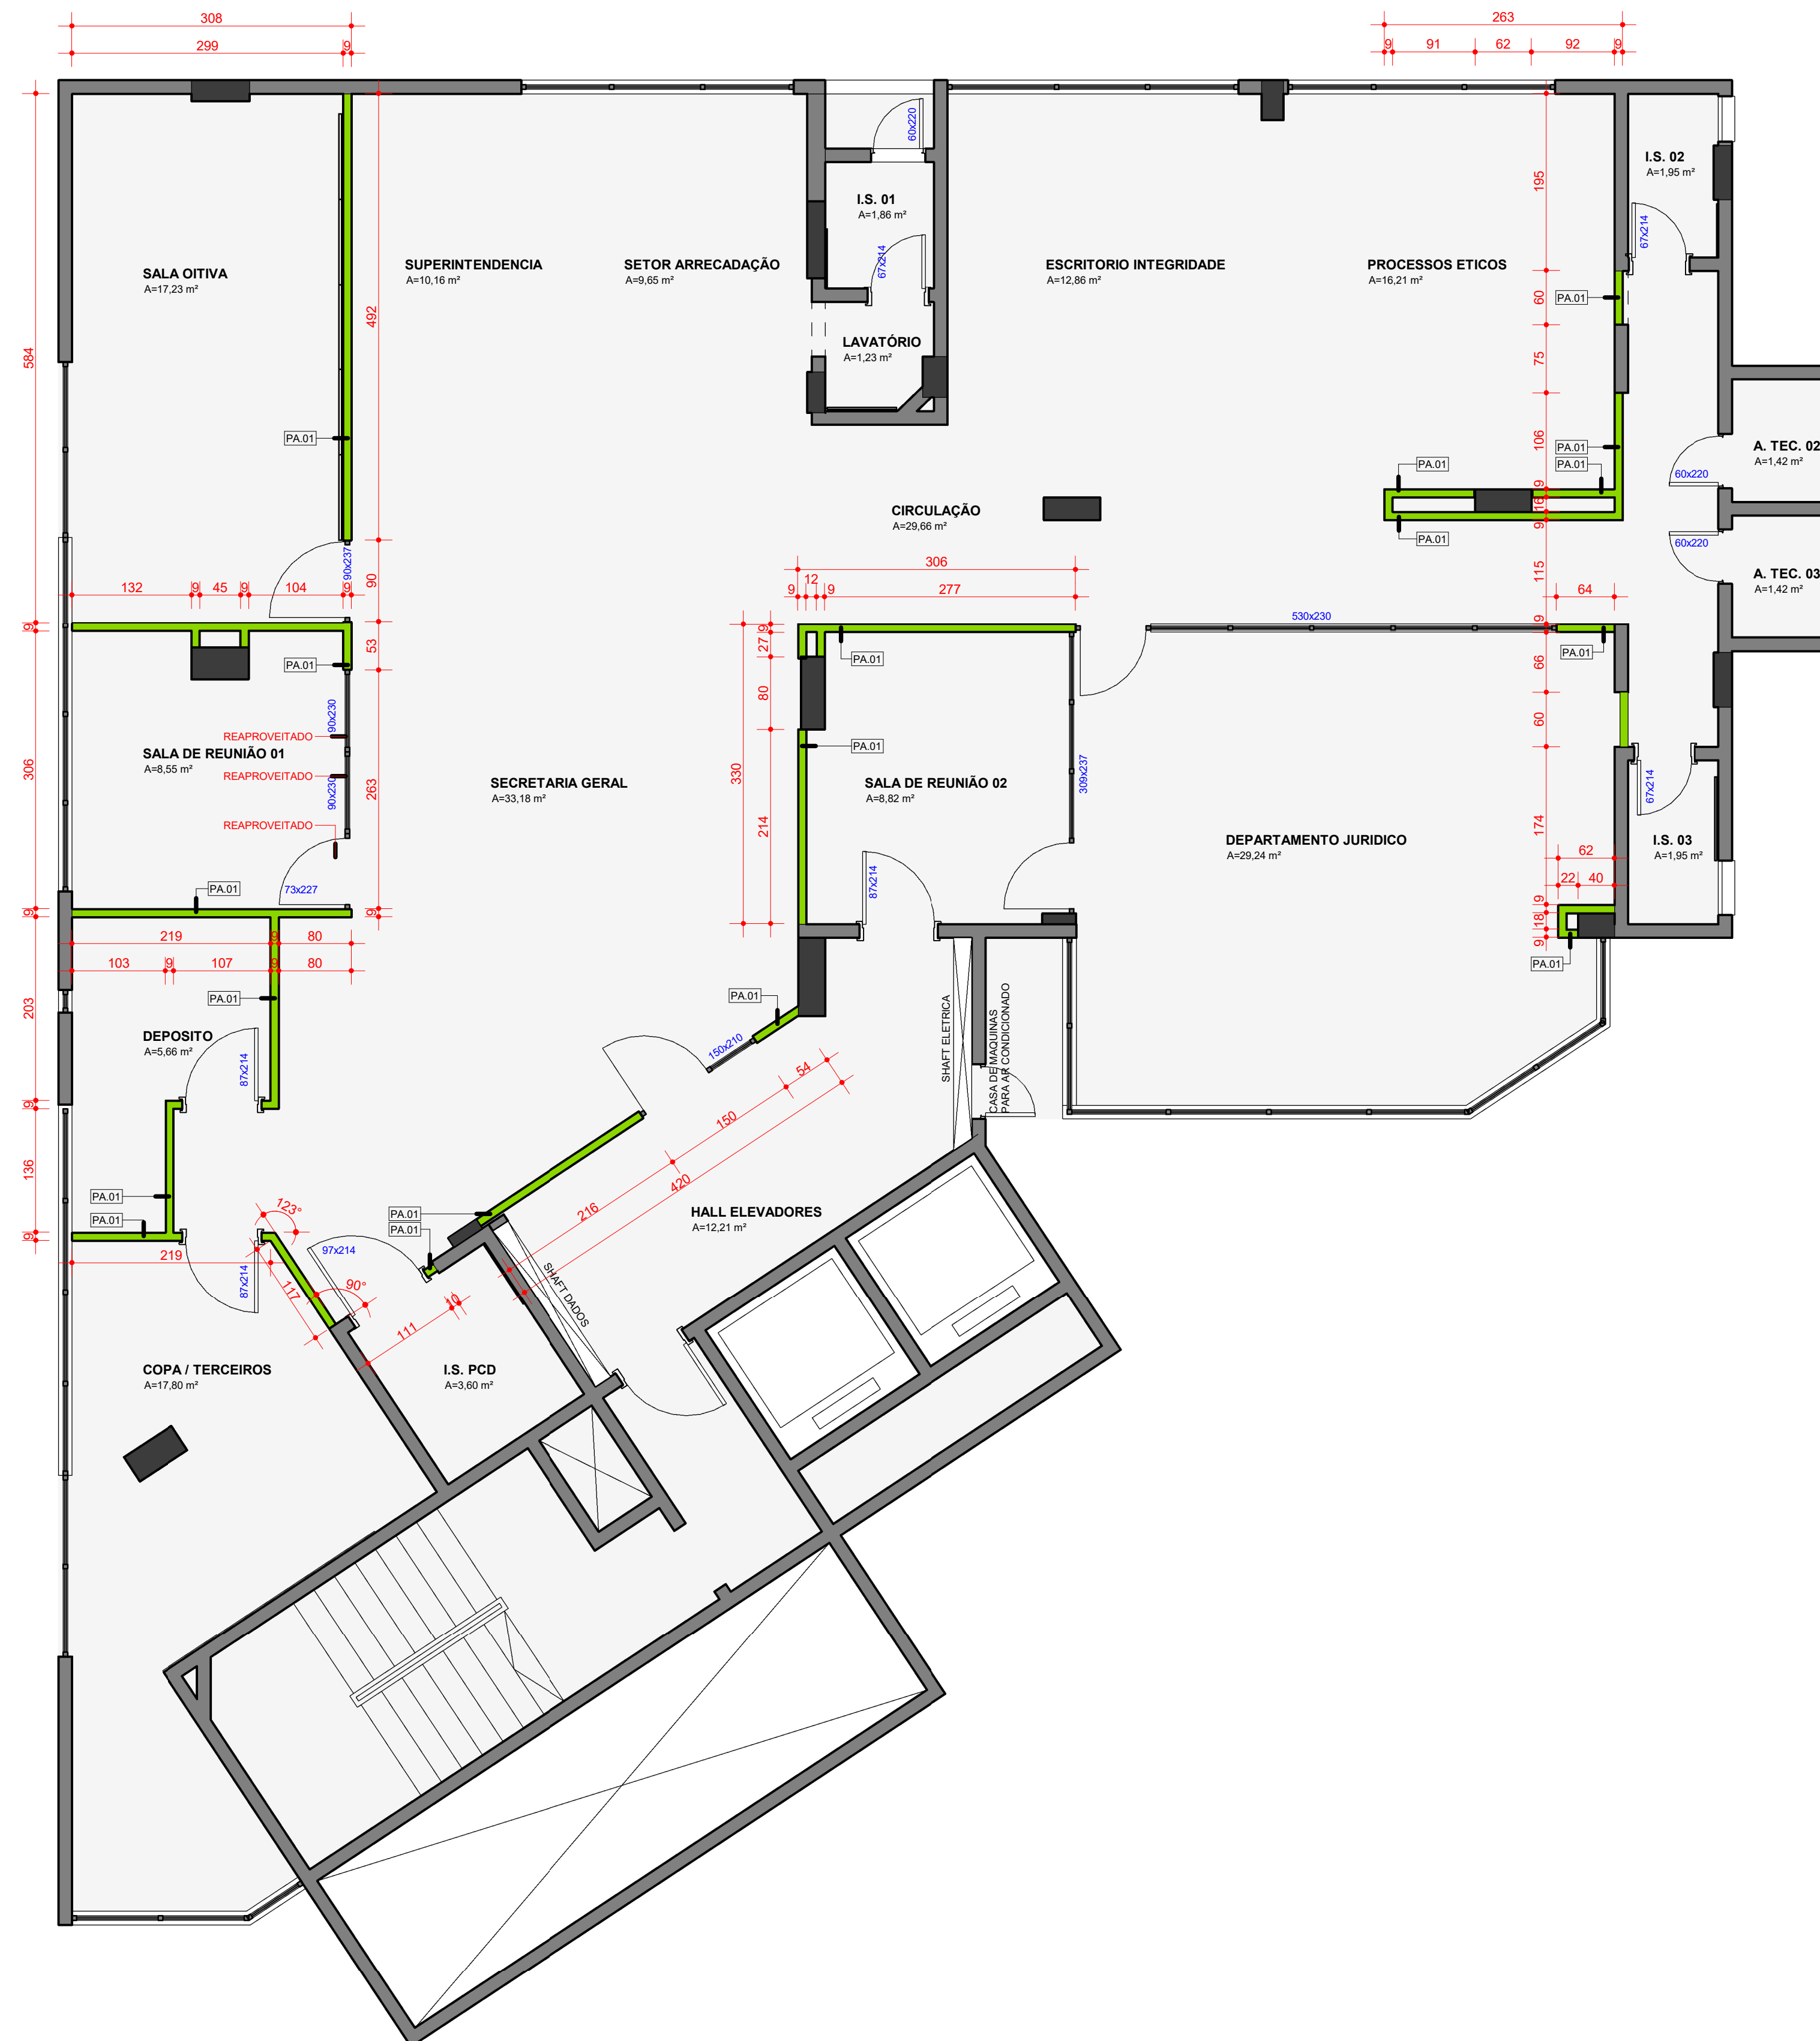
308
299
9
263
9 91 62 92 9

SALA OITIVA
A=17,23 m²

SUPERINTENDENCIA
A=10,16 m²

SETOR ARRECADAÇÃO
A=9,65 m²

I.S. 01
A=1,86 m²

60x220
67x214

LAVATÓRIO
A=1,23 m²

ESCRITORIO INTEGRIDADE
A=12,86 m²

PROCESSOS ETICOS
A=16,21 m²

I.S. 02
A=1,95 m²

67x214

195
60
75
106
9 16 9
115
9
66
60
174
9 18 9

584
492
90
53
263
306
203
136
9

PA.01

CIRCULAÇÃO
A=29,66 m²

A. TEC. 02
A=1,42 m²
60x220

A. TEC. 03
A=1,42 m²
60x220

132 9 45 9 104 9
90x237

306
12
9 9 277
64
530x230

SALA DE REUNIÃO 01
A=8,55 m²
REAPROVEITADO
REAPROVEITADO
REAPROVEITADO
90x230
90x230
73x227

SECRETARIA GERAL
A=33,18 m²

330
27 9
80
214

SALA DE REUNIÃO 02
A=8,82 m²
309x237
87x214

DEPARTAMENTO JURIDICO
A=29,24 m²

I.S. 03
A=1,95 m²
67x214
62
22 40

219 9 80
103 9 107 9 80

DEPOSITO
A=5,66 m²
87x214

150x210

SHAFT ELETRICA
CASA DE MAQUINAS PARA AR CONDICIONADO

54
150
420
216

HALL ELEVADORES
A=12,21 m²

123°
219
97x214
90°
87x214
117
10
111

SHAFT DADOS

COPA / TERCEIROS
A=17,80 m²

I.S. PCD
A=3,60 m²